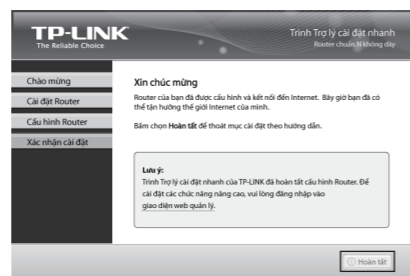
TP-LINK
The Reliable Choice

Trình Trợ lý cài đặt nhanh
Router chuẩn N không dây

Chào mừng
Cài đặt Router
Cấu hình Router
Xác nhận cài đặt

Xin chúc mừng

Router của bạn đã được cấu hình và kết nối đến Internet. Bây giờ bạn đã có thể tận hưởng thế giới Internet của mình.

Bấm chọn Hoàn tất để thoát mục cài đặt theo hướng dẫn.

Lưu ý:
Trình Trợ lý cài đặt nhanh của TP-LINK đã hoàn tất cấu hình Router. Để cài đặt các chức năng nâng cao, vui lòng đăng nhập vào giao diện web quản lý.

Hoàn tất